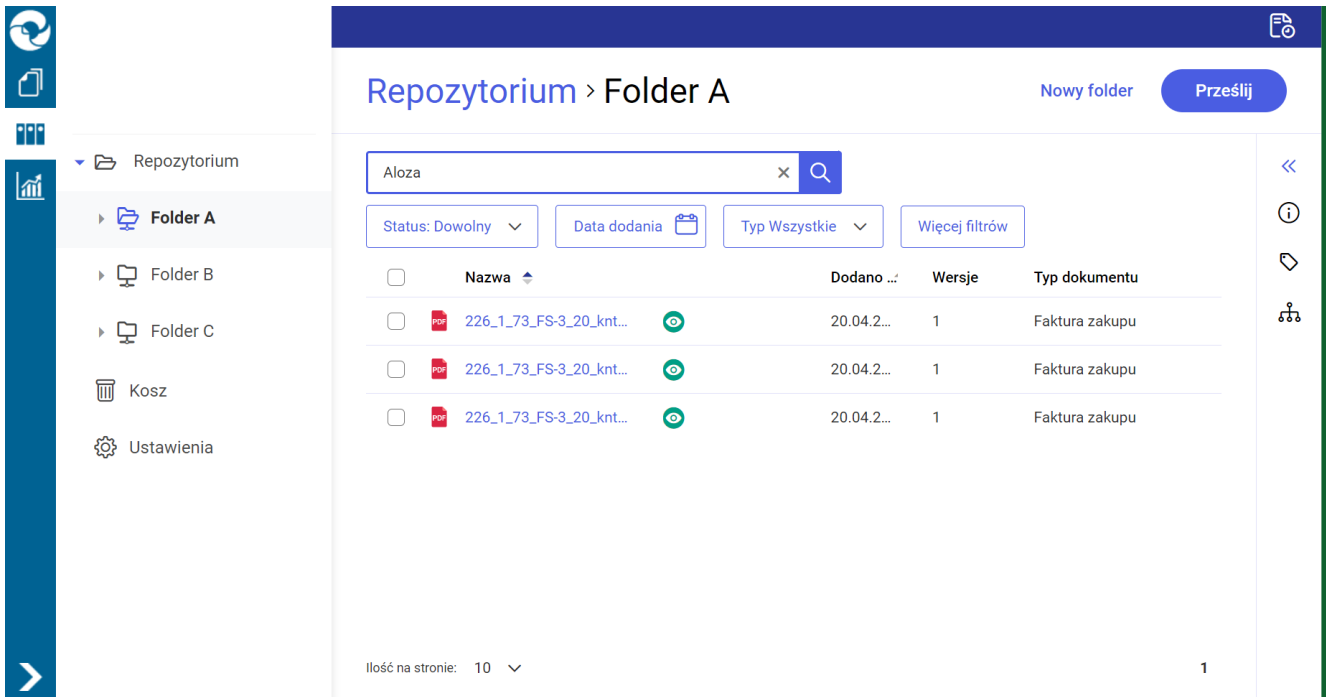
Repozytorium › Folder A

Nowy folder

Prześlij

Repozytorium

Folder A

Folder B

Folder C

Kosz

Ustawienia

Aloza

Status: Dowolny

Data dodania

Typ Wszystkie

Więcej filtrów

| | | Nazwa | | Dodano ... | Wersje | Typ dokumentu |
|---|---|---|---|---|---|---|
| | PDF | 226_1_73_FS-3_20_knt... | | 20.04.2... | 1 | Faktura zakupu |
| | PDF | 226_1_73_FS-3_20_knt... | | 20.04.2... | 1 | Faktura zakupu |
| | PDF | 226_1_73_FS-3_20_knt... | | 20.04.2... | 1 | Faktura zakupu |

Ilość na stronie: 10

1